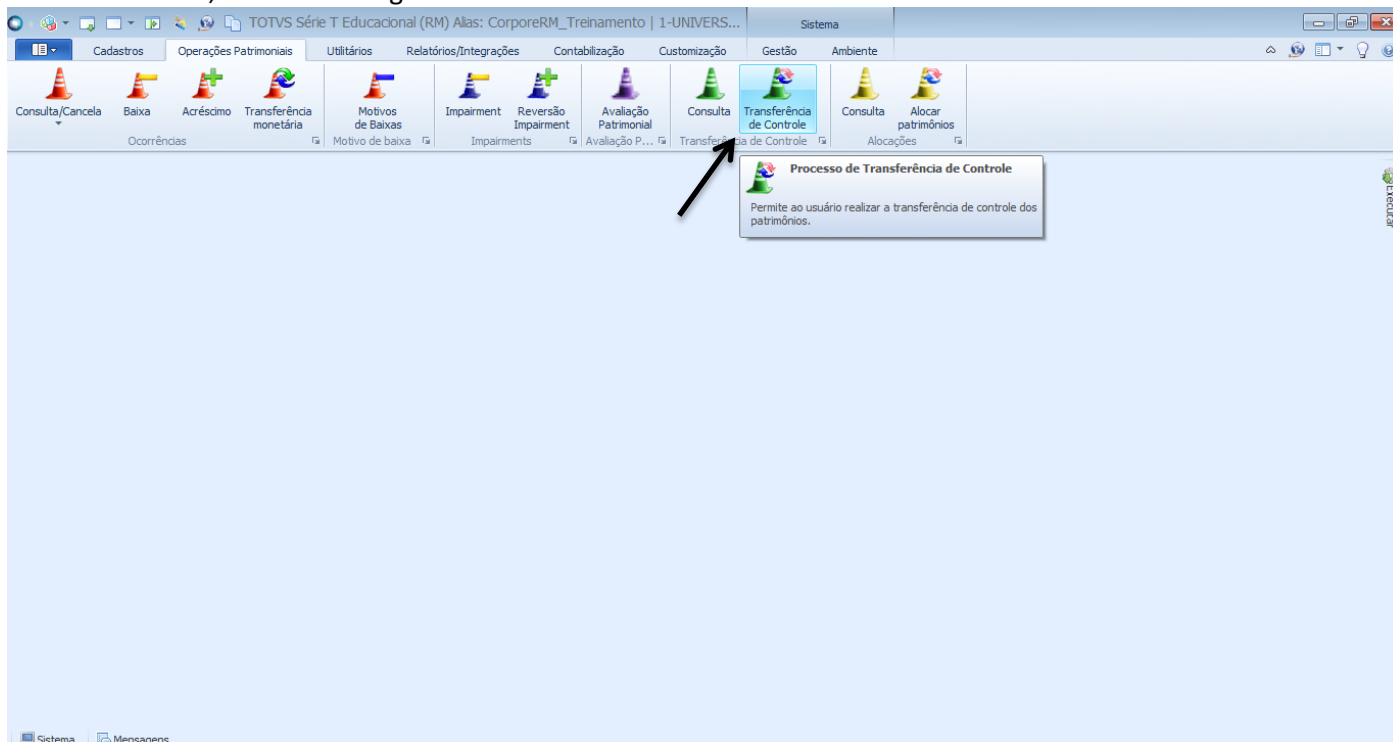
TOTVS Série T Educacional (RM) Alias: CorporeRM_Treinamento | 1-UNIVERS...

Sistema

Cadastros | Operações Patrimoniais | Utilitários | Relatórios/Integrações | Contabilização | Customização | Gestão | Ambiente

Consulta/Cancela
Baixa
Acréscimo
Transferência monetária
Ocorrências

Motivos de Baixas
Motivo de baixa

Impairment
Reversão Impairment
Impairments

Avaliação Patrimonial
Avaliação P...

Consulta
Transferência de Controle
Transferência de Controle

Consulta
Alocar patrimônios
Alocações

Processo de Transferência de Controle

Permite ao usuário realizar a transferência de controle dos patrimônios.

Executar

Sistema
Mensagens